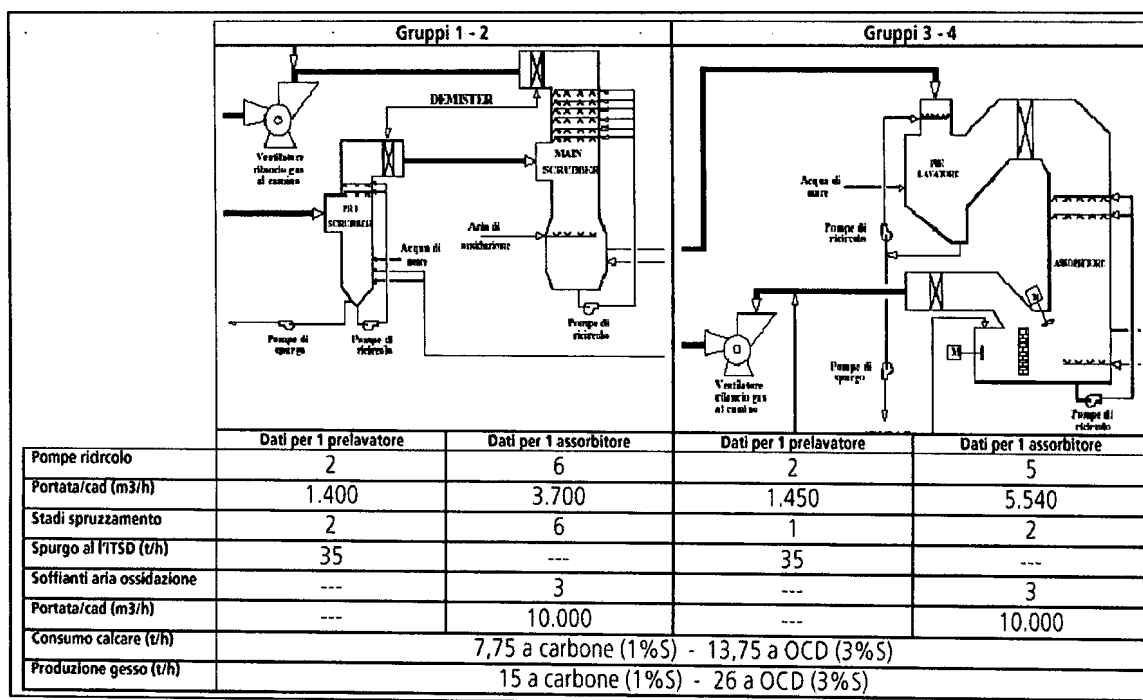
| | Gruppi 1 - 2 | | Gruppi 3 - 4 | |
|---|---|---|---|---|
| | DEMISTER, Ventilatore rilancio gas al camino, PRE SCRUBBER, MAIN SCRUBBER, Aria di ossidazione, Acqua di mare, Pompe di spurgo, Pompe di ricircolo, Pompe di ricircolo | | PRE LAVATORE, Acqua di mare, Pompe di ricircolo, ASSORBITORE, Pompe di spurgo, Ventilatore rilancio gas al camino, M, Pompe di ricircolo | |
| | Dati per 1 prelavatore | Dati per 1 assorbitore | Dati per 1 prelavatore | Dati per 1 assorbitore |
| Pompe ricircolo | 2 | 6 | 2 | 5 |
| Portata/cad (m3/h) | 1.400 | 3.700 | 1.450 | 5.540 |
| Stadi spruzzamento | 2 | 6 | 1 | 2 |
| Spurgo al l'ITSD (t/h) | 35 | --- | 35 | --- |
| Soffianti aria ossidazione | --- | 3 | --- | 3 |
| Portata/cad (m3/h) | --- | 10.000 | --- | 10.000 |
| Consumo calcare (t/h) | 7,75 a carbone (1%S) - 13,75 a OCD (3%S) | | | |
| Produzione gesso (t/h) | 15 a carbone (1%S) - 26 a OCD (3%S) | | | |